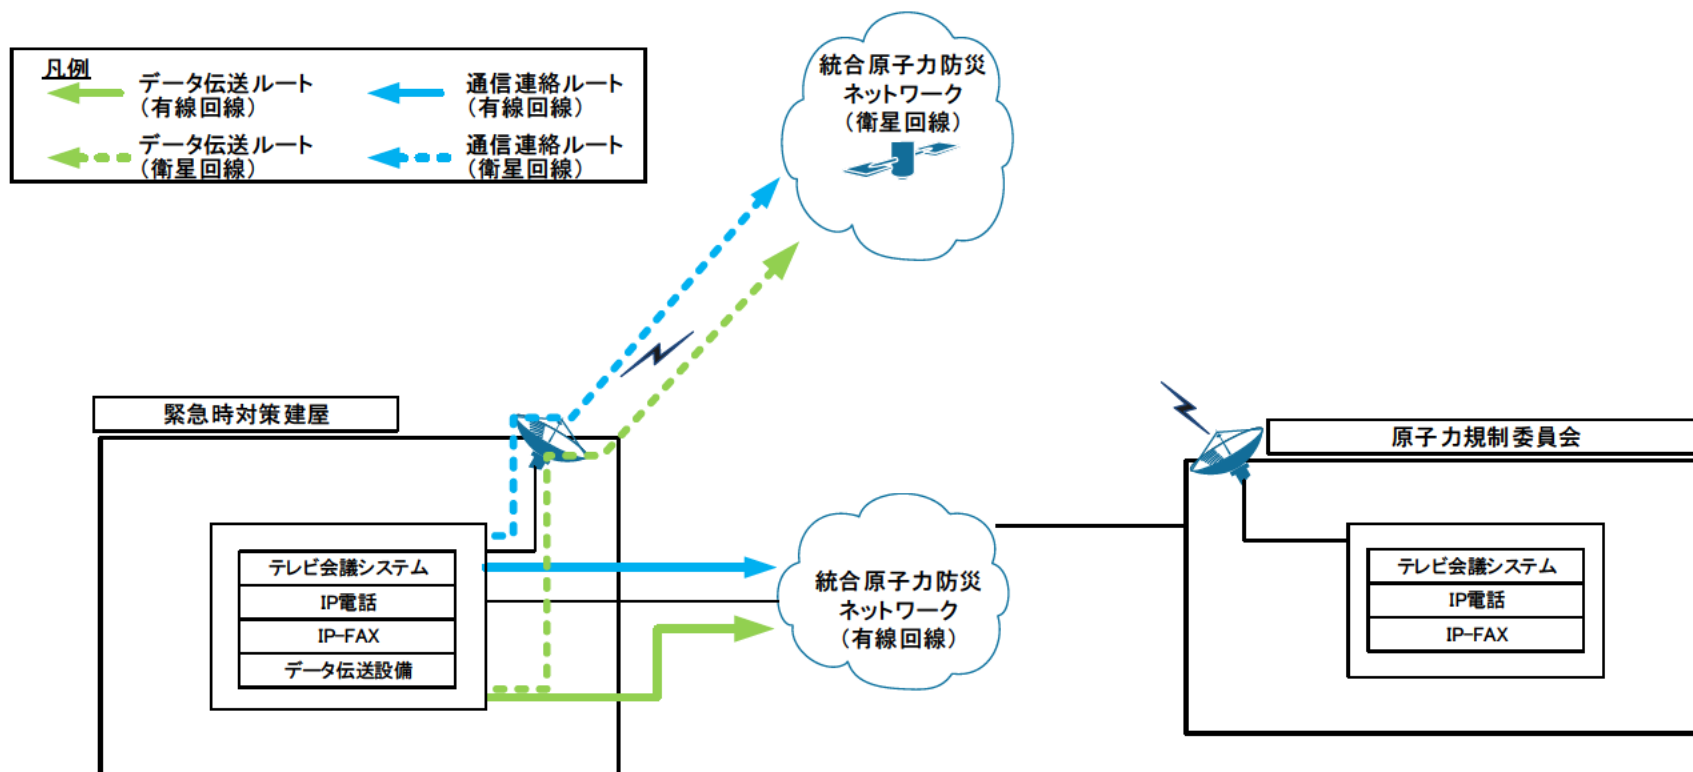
凡例

データ伝送ルート（有線回線）

通信連絡ルート（有線回線）

データ伝送ルート（衛星回線）

通信連絡ルート（衛星回線）

統合原子力防災ネットワーク（衛星回線）

緊急時対策建屋

| テレビ会議システム |
|---|
| IP電話 |
| IP-FAX |
| データ伝送設備 |

統合原子力防災ネットワーク（有線回線）

原子力規制委員会

| テレビ会議システム |
|---|
| IP電話 |
| IP-FAX |